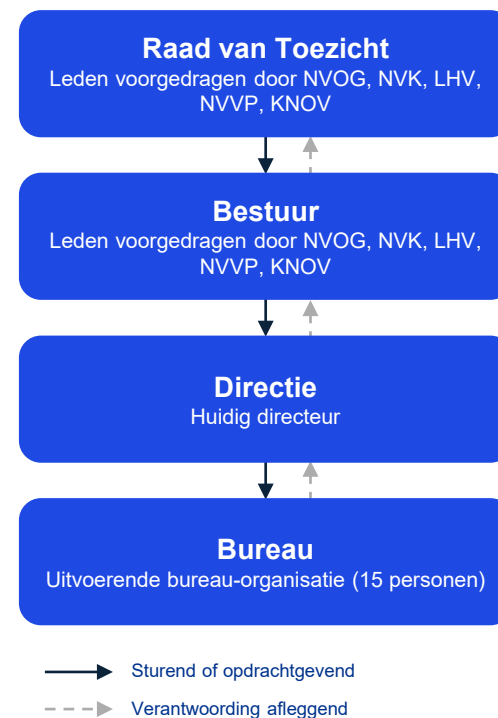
Raad van Toezicht
Leden voorgedragen door NVOG, NVK, LHV, NVVP, KNOV

Bestuur
Leden voorgedragen door NVOG, NVK, LHV, NVVP, KNOV

Directie
Huidig directeur

Bureau
Uitvoerende bureau-organisatie (15 personen)

Sturend of opdrachtgevend

Verantwoording afleggend